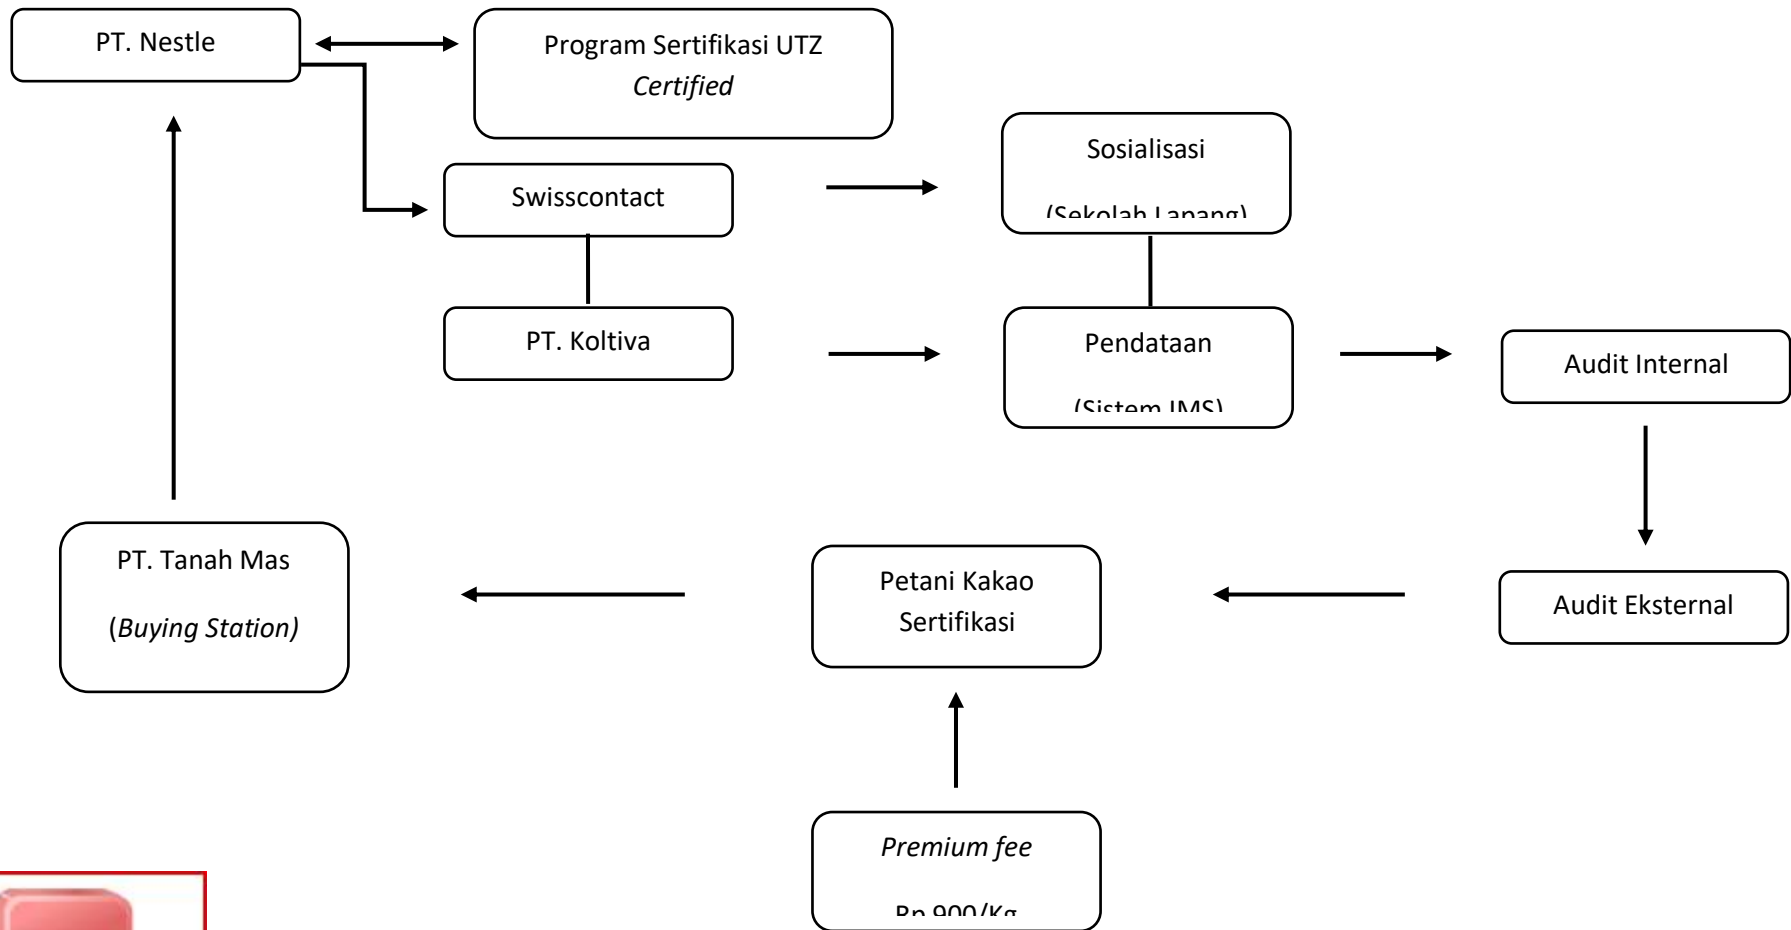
PT. Nestle

Program Sertifikasi UTZ *Certified*

Swisscontact

Sosialisasi

(Sekolah Lapang)

PT. Koltiva

Pendataan

(Sistem IMS)

Audit Internal

Audit Eksternal

Petani Kakao Sertifikasi

PT. Tanah Mas

(*Buying Station*)

*Premium fee*

Rp 900/Kg